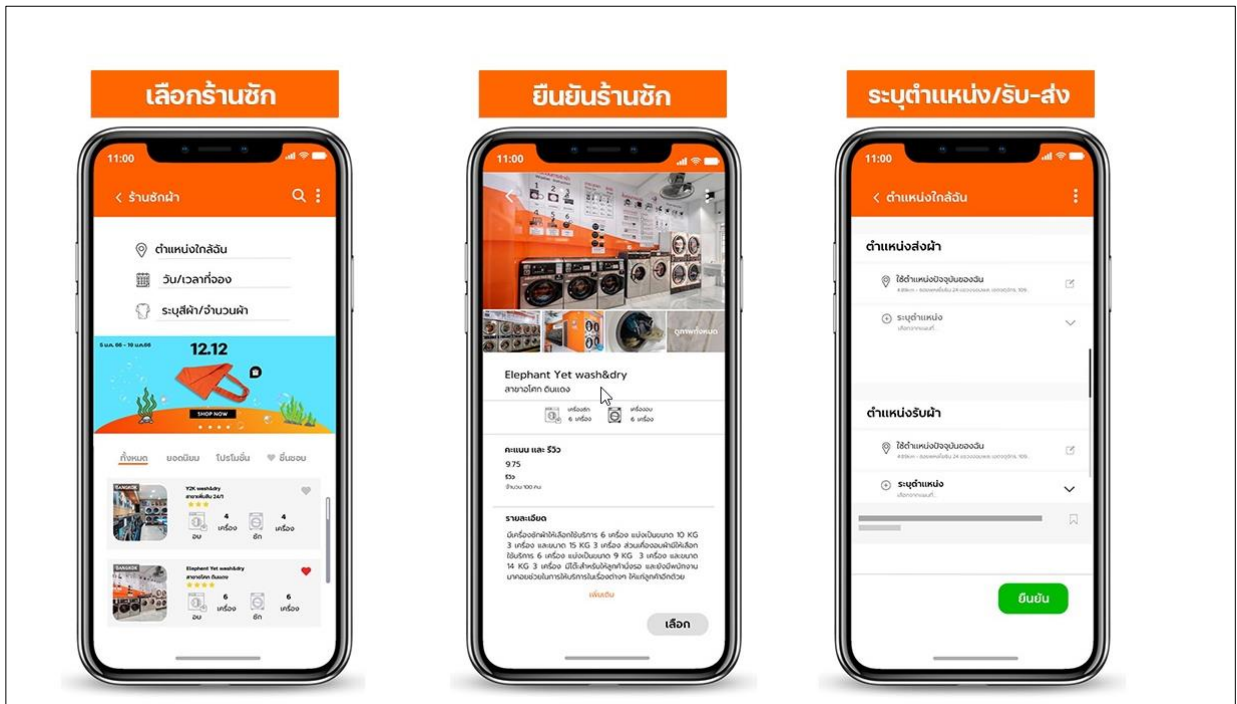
เลือกร้านซัก

11:00

< ร้านซักผ้า

ตำแหน่งใกล้ฉัน

วัน/เวลาที่จอง

ระบุสีผ้า/จำนวนผ้า

5 ม.ค. 66 - 10 ม.ค.66

12.12

SHOP NOW

ทั้งหมด ยอดนิยม โปรโมชั่น ชื่นชอบ

Y2K wash&dry
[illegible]

4 เครื่อง อบ

4 เครื่อง ซัก

Elephant Yet wash&dry
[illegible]

6 เครื่อง อบ

6 เครื่อง ซัก

ยืนยันร้านซัก

11:00

รูปภาพทั้งหมด

Elephant Yet wash&dry
สาขาบางโศก ดินแดง

เครื่องซัก 6 เครื่อง

เครื่องอบ 6 เครื่อง

คะแนน และ รีวิว
9.75
รีวิว
จำนวน 100 คน

รายละเอียด
มีเครื่องซักผ้าให้เลือกใช้บริการ 6 เครื่อง แบ่งเป็นขนาด 10 KG 3 เครื่อง และขนาด 15 KG 3 เครื่อง ส่วนเครื่องอบผ้ามีให้เลือกใช้บริการ 6 เครื่อง แบ่งเป็นขนาด 9 KG 3 เครื่อง และขนาด 14 KG 3 เครื่อง มีโต๊ะสำหรับให้ลูกค้านั่งรอ และยังมีพนักงานมาคอยช่วยในการให้บริการในเรื่องต่างๆ ให้แก่ลูกค้าอีกด้วย

เพิ่มเติม

เลือก

ระบุตำแหน่ง/รับ-ส่ง

11:00

< ตำแหน่งใกล้ฉัน

ตำแหน่งส่งผ้า

ใช้ตำแหน่งปัจจุบันของฉัน
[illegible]

ระบุตำแหน่ง
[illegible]

ตำแหน่งรับผ้า

ใช้ตำแหน่งปัจจุบันของฉัน
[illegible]

ระบุตำแหน่ง
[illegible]

ยืนยัน